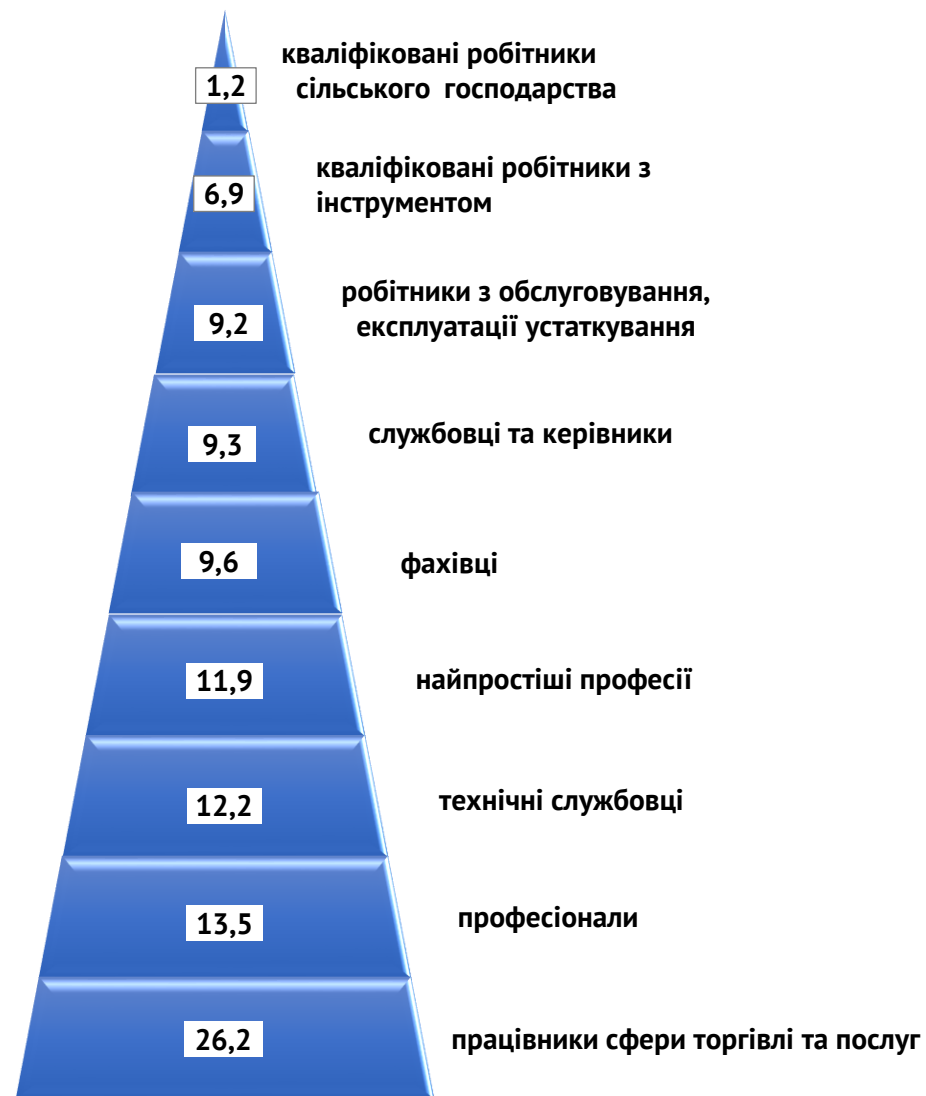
1,2 кваліфіковані робітники сільського господарства

6,9 кваліфіковані робітники з інструментом

9,2 робітники з обслуговування, експлуатації устаткування

9,3 службовці та керівники

9,6 фахівці

11,9 найпростіші професії

12,2 технічні службовці

13,5 професіонали

26,2 працівники сфери торгівлі та послуг